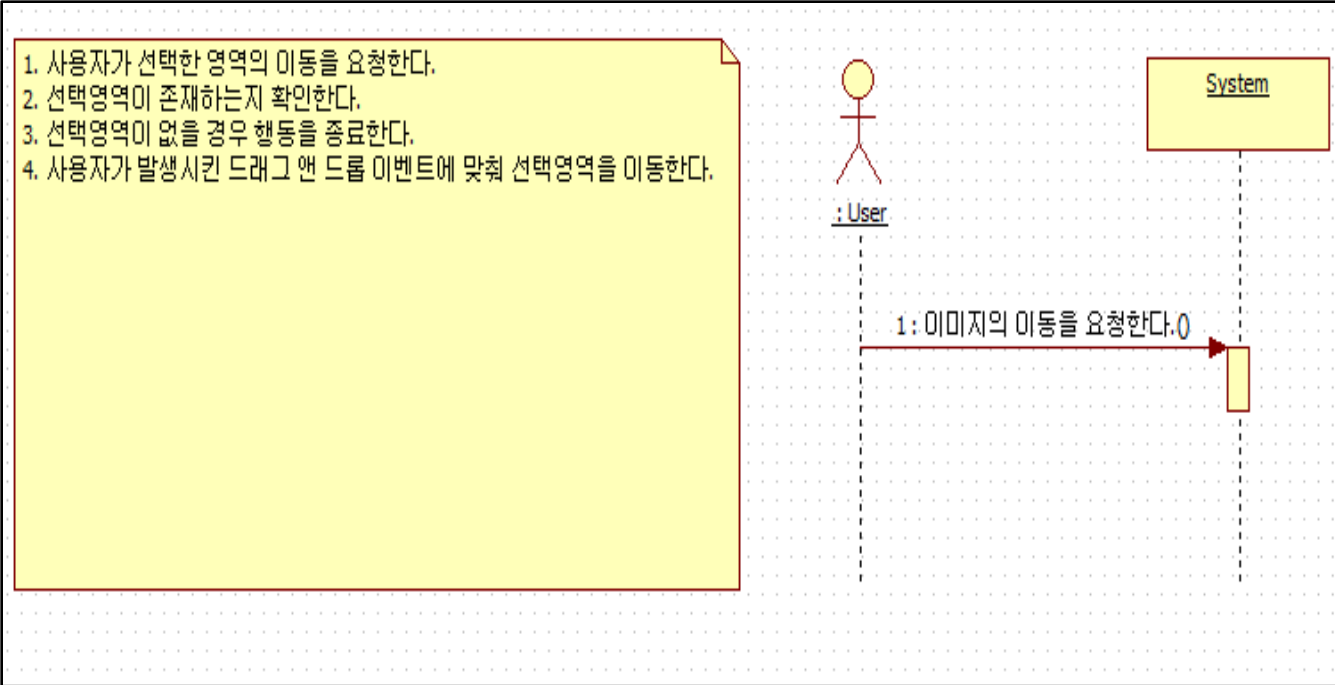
1. 사용자가 선택한 영역의 이동을 요청한다.
2. 선택영역이 존재하는지 확인한다.
3. 선택영역이 없을 경우 행동을 종료한다.
4. 사용자가 발생시킨 드래그 앤 드롭 이벤트에 맞춰 선택영역을 이동한다.

: User

System

1 : 이미지의 이동을 요청한다.()